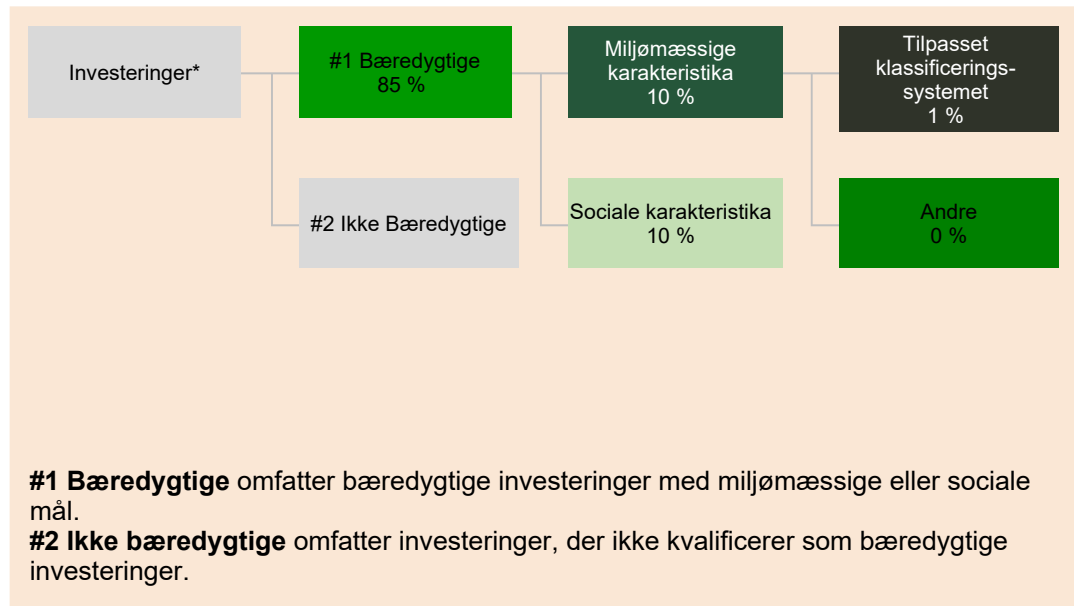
Investeringer*

#1 Bæredygtige
85 %

#2 Ikke Bæredygtige

Miljømæssige karakteristika
10 %

Sociale karakteristika
10 %

Tilpasset klassificerings-systemet
1 %

Andre
0 %

**#1 Bæredygtige** omfatter bæredygtige investeringer med miljømæssige eller sociale mål.
**#2 Ikke bæredygtige** omfatter investeringer, der ikke kvalificerer som bæredygtige investeringer.